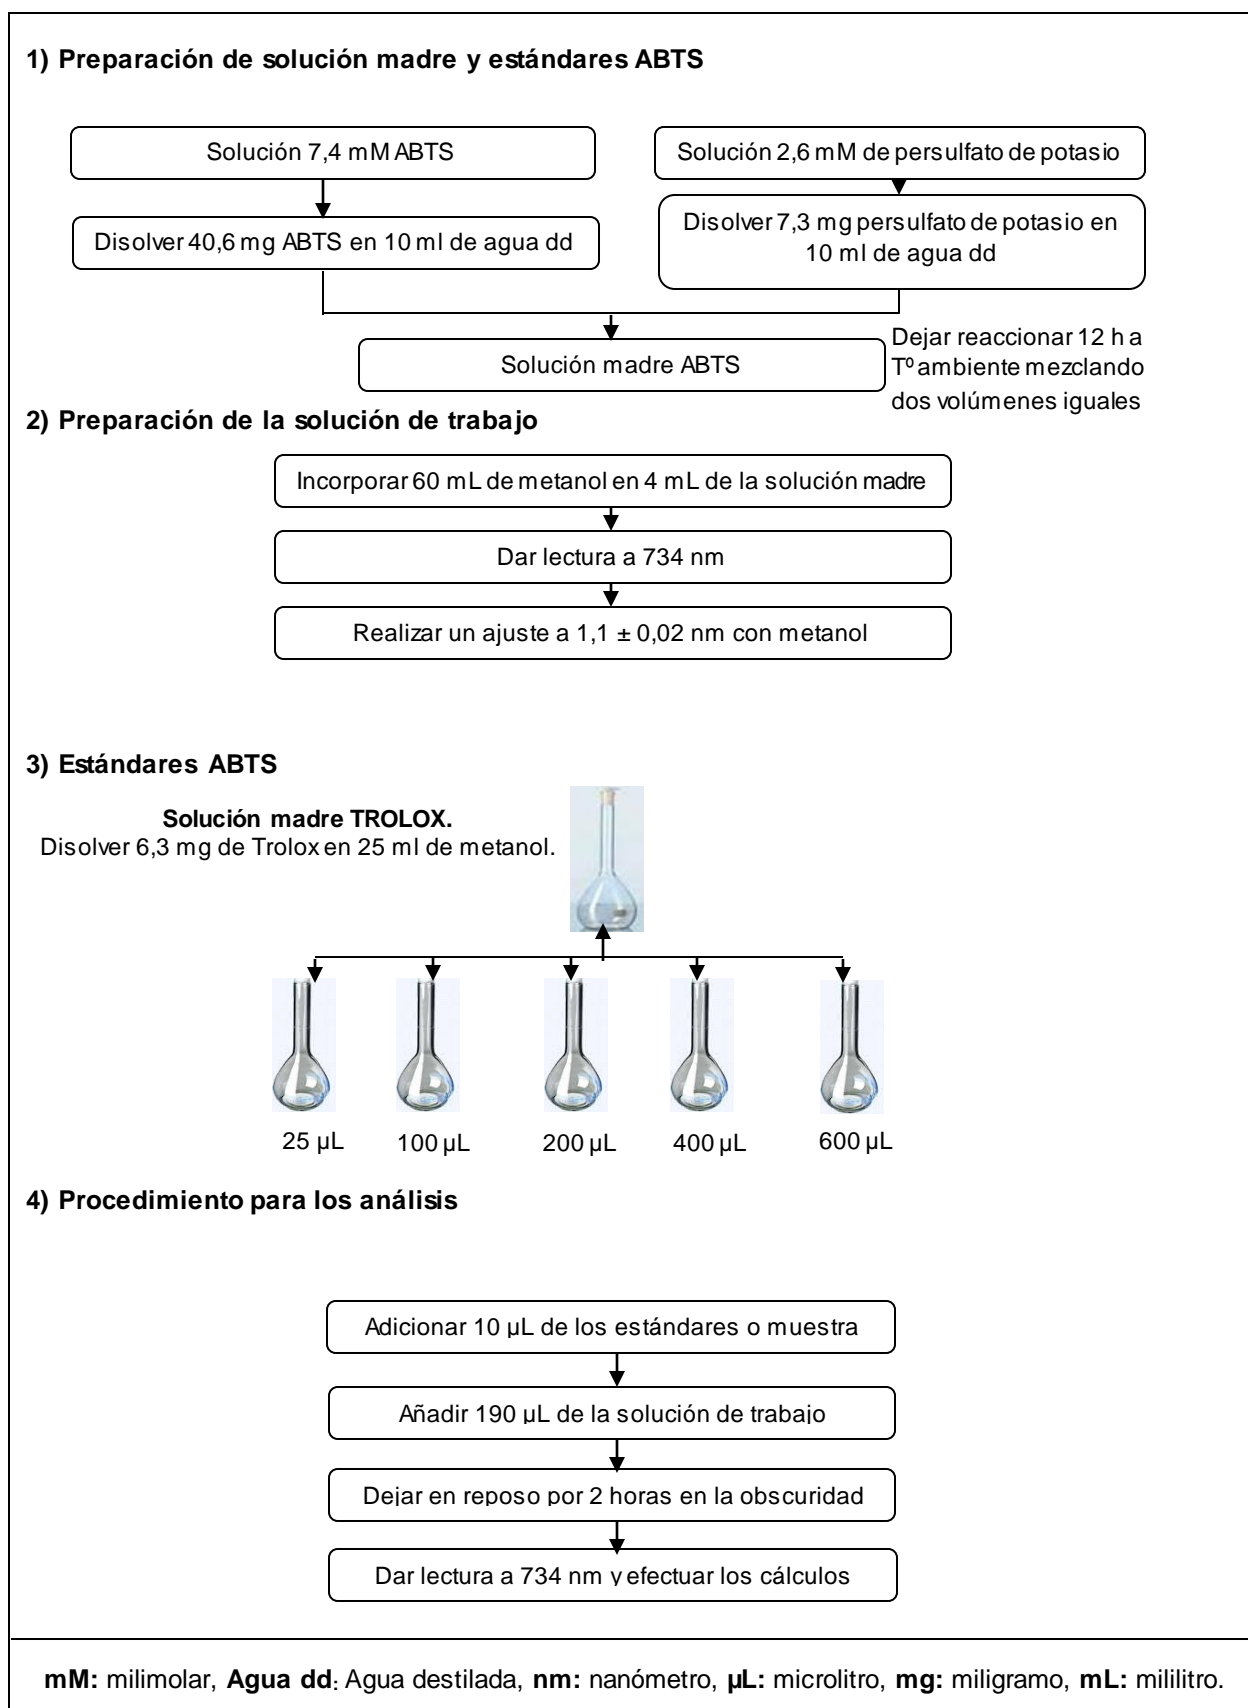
1) Preparación de solución madre y estándares ABTS

Solución 7,4 mM ABTS

Disolver 40,6 mg ABTS en 10 ml de agua dd

Solución 2,6 mM de persulfato de potasio

Disolver 7,3 mg persulfato de potasio en 10 ml de agua dd

Solución madre ABTS

Dejar reaccionar 12 h a Tº ambiente mezclando dos volúmenes iguales

2) Preparación de la solución de trabajo

Incorporar 60 mL de metanol en 4 mL de la solución madre

Dar lectura a 734 nm

Realizar un ajuste a 1,1 ± 0,02 nm con metanol

3) Estándares ABTS

Solución madre TROLOX.
Disolver 6,3 mg de Trolox en 25 ml de metanol.

25 µL 100 µL 200 µL 400 µL 600 µL

4) Procedimiento para los análisis

Adicionar 10 µL de los estándares o muestra

Añadir 190 µL de la solución de trabajo

Dejar en reposo por 2 horas en la obscuridad

Dar lectura a 734 nm y efectuar los cálculos

mM: milimolar, Agua dd: Agua destilada, nm: nanómetro, µL: microlitro, mg: miligramo, mL: mililitro.